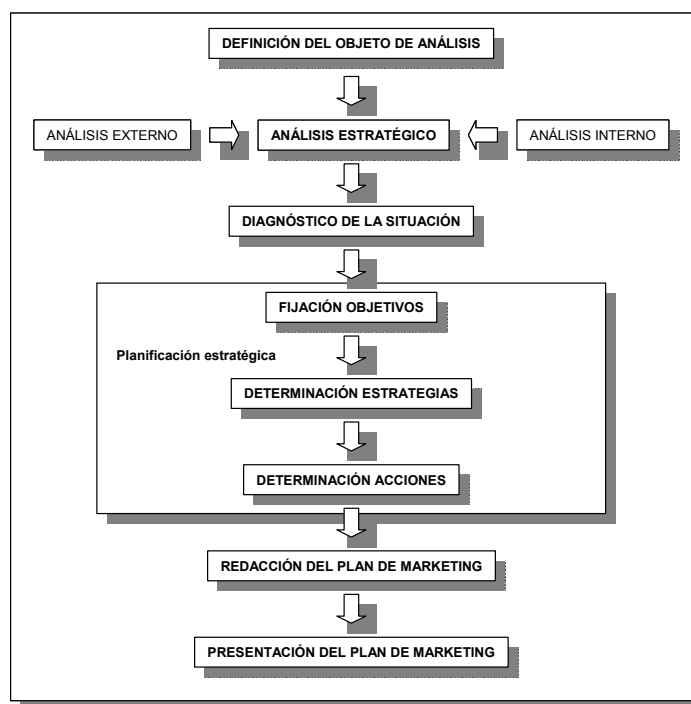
DEFINICIÓN DEL OBJETO DE ANÁLISIS

ANÁLISIS EXTERNO

ANÁLISIS ESTRATÉGICO

ANÁLISIS INTERNO

DIAGNÓSTICO DE LA SITUACIÓN

FIJACIÓN OBJETIVOS

Planificación estratégica

DETERMINACIÓN ESTRATEGIAS

DETERMINACIÓN ACCIONES

REDACCIÓN DEL PLAN DE MARKETING

PRESENTACIÓN DEL PLAN DE MARKETING